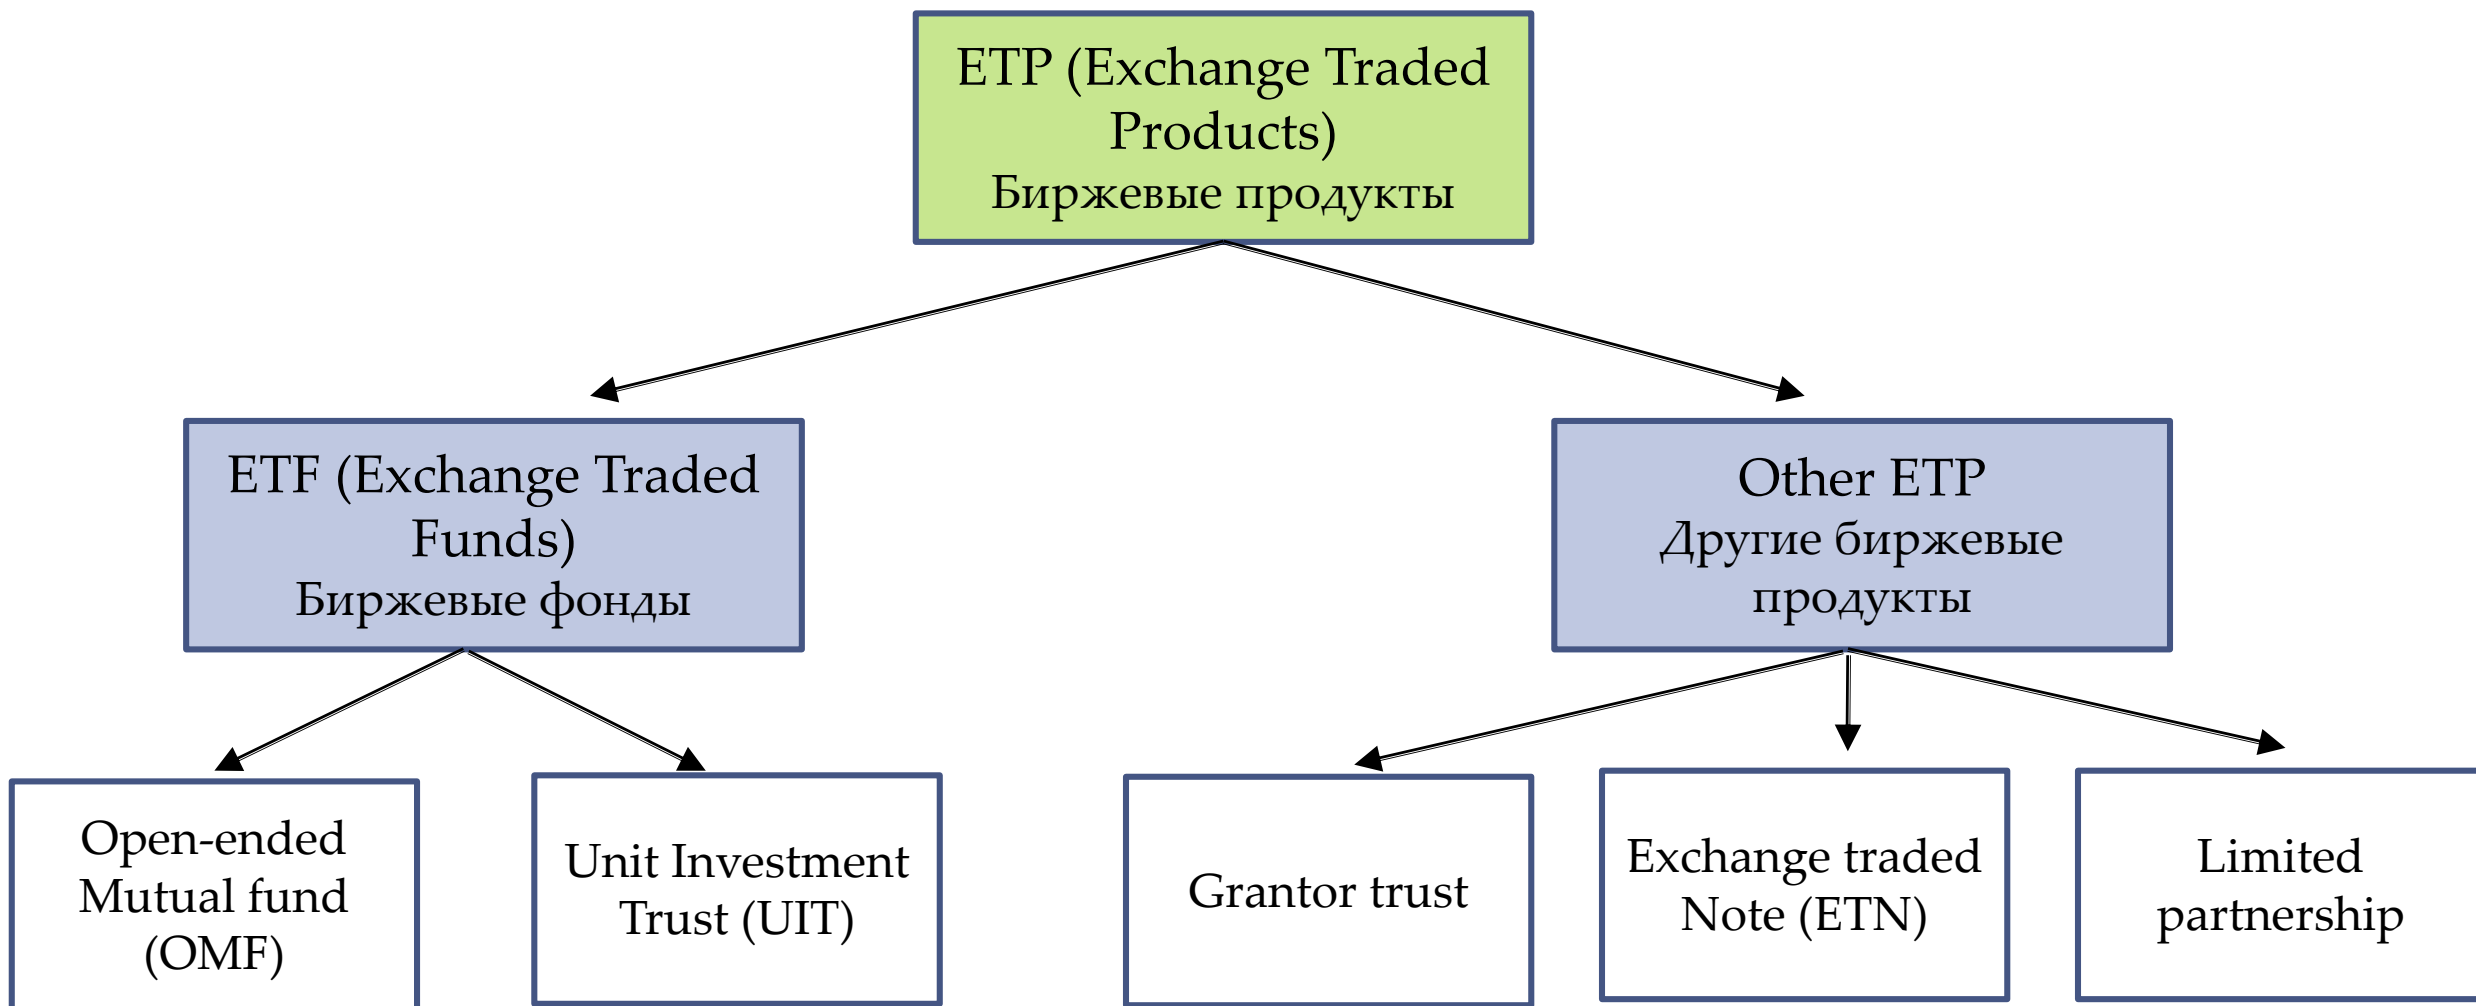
ETP (Exchange Traded Products)
Биржевые продукты

ETF (Exchange Traded Funds)
Биржевые фонды

Other ETP
Другие биржевые продукты

Open-ended Mutual fund (OMF)

Unit Investment Trust (UIT)

Grantor trust

Exchange traded Note (ETN)

Limited partnership